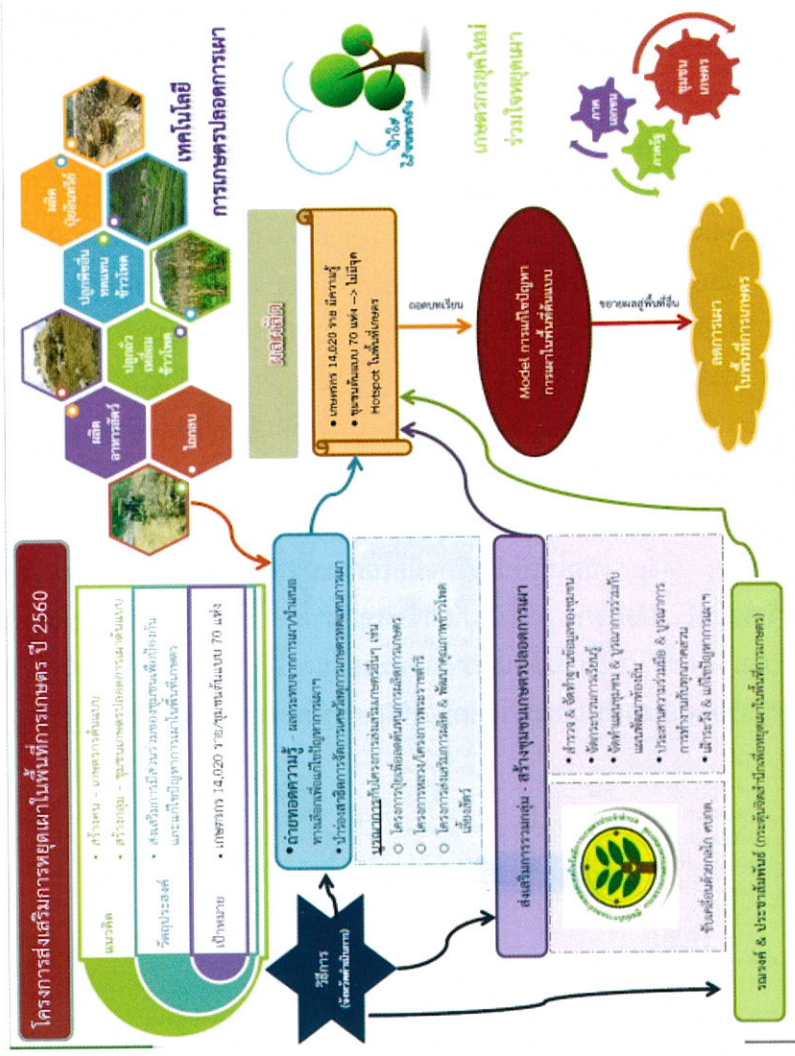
โครงการส่งเสริมการหยุดเผาในพื้นที่การเกษตร ปี 2560

แนวคิด
• สร้างคน - เกษตรกรต้นแบบ
• สร้างกลุ่ม - ชุมชนเกษตรปลอดการเผาต้นแบบ

วัตถุประสงค์
• ส่งเสริมการมีส่วนร่วมของชุมชนเพื่อป้องกันและแก้ปัญหาการเผาในพื้นที่เกษตร

เป้าหมาย
• เกษตรกร 14,020 ราย/ชุมชนต้นแบบ 70 แห่ง

วิธีการ
(จัดทำเป็นโครงการ)

ถ่ายทอดความรู้ - ผลกระทบจากการเผา/ป้องกันทางเลือกเพื่อแก้ปัญหาการเผา
• ปรับเปลี่ยนการจัดการเศษวัสดุทางการเกษตรลดการเผา

บูรณาการกับโครงการส่งเสริมการเกษตรอื่นๆ เช่น
○ โครงการปุ๋ยเพื่อลดต้นทุนการผลิตการเกษตร
○ โครงการทางเลือกตามพระราชดำริ
○ โครงการส่งเสริมการผลิต & พัฒนาคุณภาพข้าวโพดเลี้ยงสัตว์

ส่งเสริมการรวมกลุ่ม - สร้างชุมชนเกษตรปลอดการเผา

ขับเคลื่อนด้วยกลไก ศบกต.

• สำรวจ & จัดทำฐานข้อมูลของชุมชน
• จัดกระบวนการเรียนรู้
• จัดทำแผนชุมชน & บูรณาการร่วมกับ
• ประสานความร่วมมือ & บูรณาการการทำงานกับทุกภาคส่วน
• เฝ้าระวัง & แก้ไขปัญหาการเผา

รณรงค์ & ประชาสัมพันธ์ (กระตุ้นจิตสำนึกเพื่อหยุดเผาในพื้นที่การเกษตร)

ผลิตอาหารสัตว์
ไถกลบ
ปลูกถั่วเหลือง ข้าวโพด
ปลูกพืชอื่นทดแทนข้าวโพด
ผลิตปุ๋ยอินทรีย์

เทคโนโลยีการเกษตรปลอดการเผา

ผลผลิต
• เกษตรกร 14,020 ราย มีความรู้
• ชุมชนต้นแบบ 70 แห่ง --> ไม่มีจุด Hotspot ในพื้นที่เกษตร

ถอดบทเรียน

Model การแก้ปัญหาการเผาในพื้นที่ต้นแบบ

ขยายผลสู่พื้นที่อื่น

ลดการเผาในพื้นที่การเกษตร

เกษตรกรยุคใหม่ ร่วมใจหยุดเผา

ภาคเกษตร ชุมชน
ภาครัฐ
ภาคเอกชน